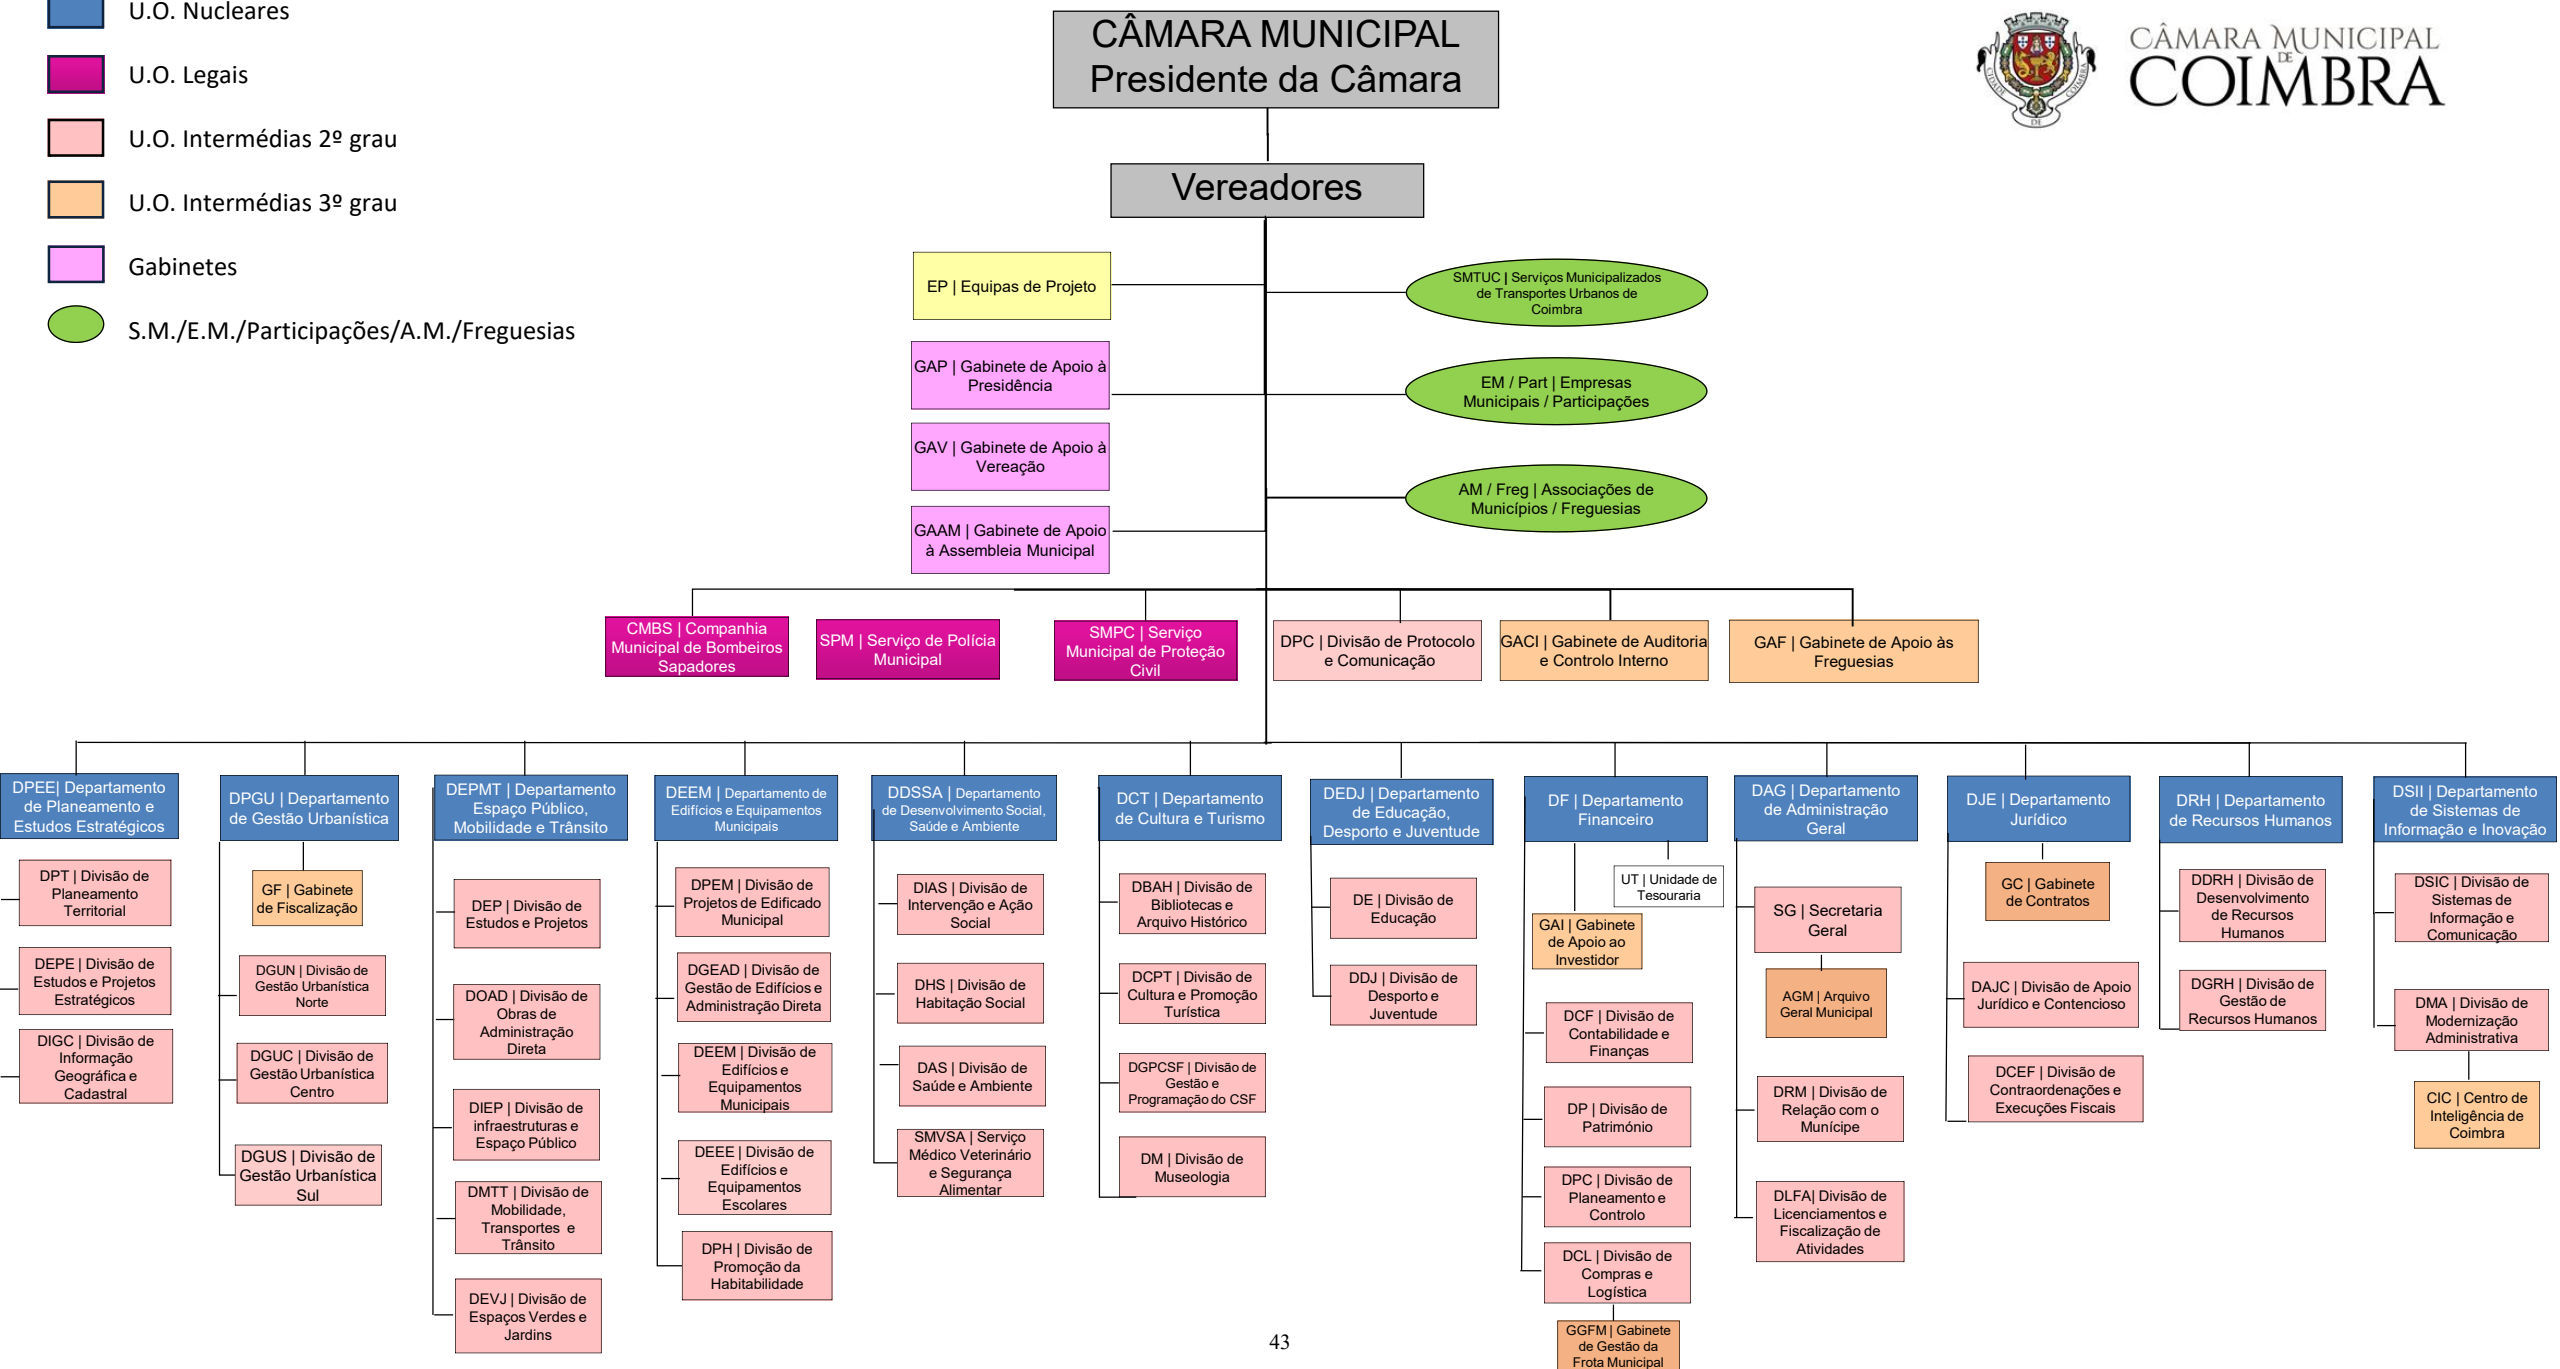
U.O. Nucleares
U.O. Legais
U.O. Intermédias 2º grau
U.O. Intermédias 3º grau
Gabinetes
S.M./E.M./Participações/A.M./Freguesias

CÂMARA MUNICIPAL
Presidente da Câmara

CÂMARA MUNICIPAL DE COIMBRA

Vereadores

EP | Equipas de Projeto
GAP | Gabinete de Apoio à Presidência
GAV | Gabinete de Apoio à Vereação
GAAM | Gabinete de Apoio à Assembleia Municipal

SMTUC | Serviços Municipalizados de Transportes Urbanos de Coimbra
EM / Part | Empresas Municipais / Participações
AM / Freg | Associações de Municípios / Freguesias

CMBS | Companhia Municipal de Bombeiros Sapadores
SPM | Serviço de Polícia Municipal
SMPC | Serviço Municipal de Proteção Civil
DPC | Divisão de Protocolo e Comunicação
GACI | Gabinete de Auditoria e Controlo Interno
GAF | Gabinete de Apoio às Freguesias

DPEE| Departamento de Planeamento e Estudos Estratégicos
DPT | Divisão de Planeamento Territorial
DEPE | Divisão de Estudos e Projetos Estratégicos
DIGC | Divisão de Informação Geográfica e Cadastral

DPGU | Departamento de Gestão Urbanística
GF | Gabinete de Fiscalização
DGUN | Divisão de Gestão Urbanística Norte
DGUC | Divisão de Gestão Urbanística Centro
DGUS | Divisão de Gestão Urbanística Sul

DEPMT | Departamento Espaço Público, Mobilidade e Trânsito
DEP | Divisão de Estudos e Projetos
DOAD | Divisão de Obras de Administração Direta
DIEP | Divisão de infraestruturas e Espaço Público
DMTT | Divisão de Mobilidade, Transportes e Trânsito
DEVJ | Divisão de Espaços Verdes e Jardins

DEEM | Departamento de Edifícios e Equipamentos Municipais
DPEM | Divisão de Projetos de Edificado Municipal
DGEAD | Divisão de Gestão de Edifícios e Administração Direta
DEEM | Divisão de Edifícios e Equipamentos Municipais
DEEE | Divisão de Edifícios e Equipamentos Escolares
DPH | Divisão de Promoção da Habitabilidade

DDSSA | Departamento de Desenvolvimento Social, Saúde e Ambiente
DIAS | Divisão de Intervenção e Ação Social
DHS | Divisão de Habitação Social
DAS | Divisão de Saúde e Ambiente
SMVSA | Serviço Médico Veterinário e Segurança Alimentar

DCT | Departamento de Cultura e Turismo
DBAH | Divisão de Bibliotecas e Arquivo Histórico
DCPT | Divisão de Cultura e Promoção Turística
DGPCSF | Divisão de Gestão e Programação do CSF
DM | Divisão de Museologia

DEDJ | Departamento de Educação, Desporto e Juventude
DE | Divisão de Educação
DDJ | Divisão de Desporto e Juventude

DF | Departamento Financeiro
UT | Unidade de Tesouraria
GAI | Gabinete de Apoio ao Investidor
DCF | Divisão de Contabilidade e Finanças
DP | Divisão de Património
DPC | Divisão de Planeamento e Controlo
DCL | Divisão de Compras e Logística
GGFM | Gabinete de Gestão da Frota Municipal

DAG | Departamento de Administração Geral
SG | Secretaria Geral
AGM | Arquivo Geral Municipal
DRM | Divisão de Relação com o Munícipe
DLFA| Divisão de Licenciamentos e Fiscalização de Atividades

DJE | Departamento Jurídico
GC | Gabinete de Contratos
DAJC | Divisão de Apoio Jurídico e Contencioso
DCEF | Divisão de Contraordenações e Execuções Fiscais

DRH | Departamento de Recursos Humanos
DDRH | Divisão de Desenvolvimento de Recursos Humanos
DGRH | Divisão de Gestão de Recursos Humanos

DSII | Departamento de Sistemas de Informação e Inovação
DSIC | Divisão de Sistemas de Informação e Comunicação
DMA | Divisão de Modernização Administrativa
CIC | Centro de Inteligência de Coimbra

43